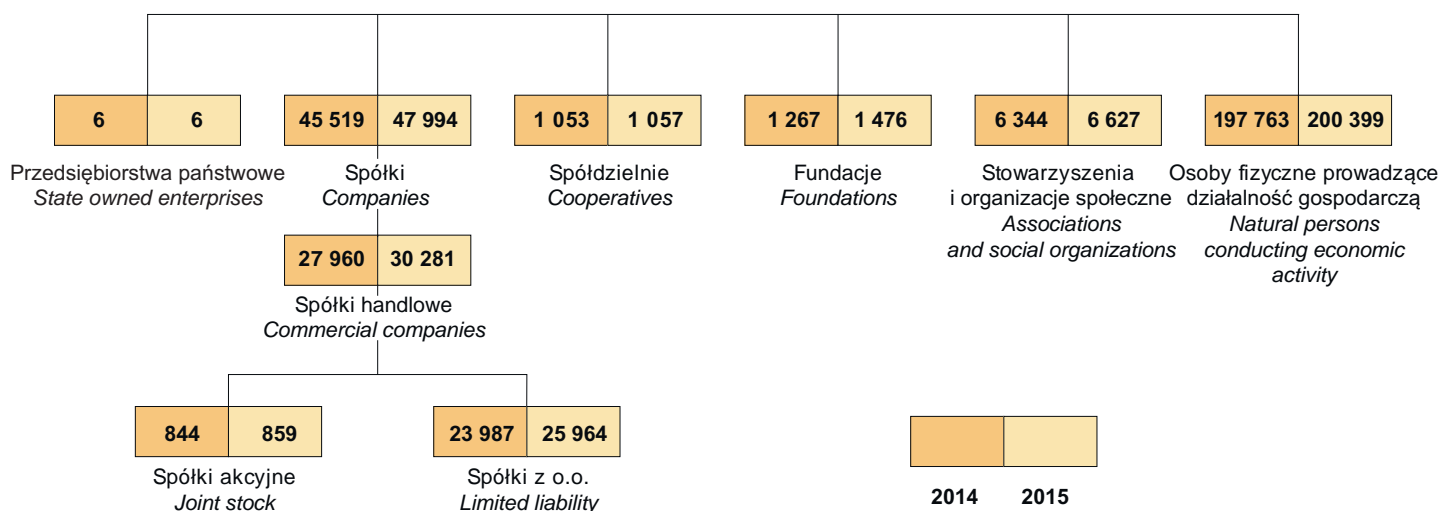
6 | 6
Przedsiębiorstwa państwowe
State owned enterprises

45 519 | 47 994
Spółki
Companies

27 960 | 30 281
Spółki handlowe
Commercial companies

844 | 859
Spółki akcyjne
Joint stock

23 987 | 25 964
Spółki z o.o.
Limited liability

1 053 | 1 057
Spółdzielnie
Cooperatives

1 267 | 1 476
Fundacje
Foundations

6 344 | 6 627
Stowarzyszenia i organizacje społeczne
Associations and social organizations

197 763 | 200 399
Osoby fizyczne prowadzące działalność gospodarczą
Natural persons conducting economic activity

2014 2015